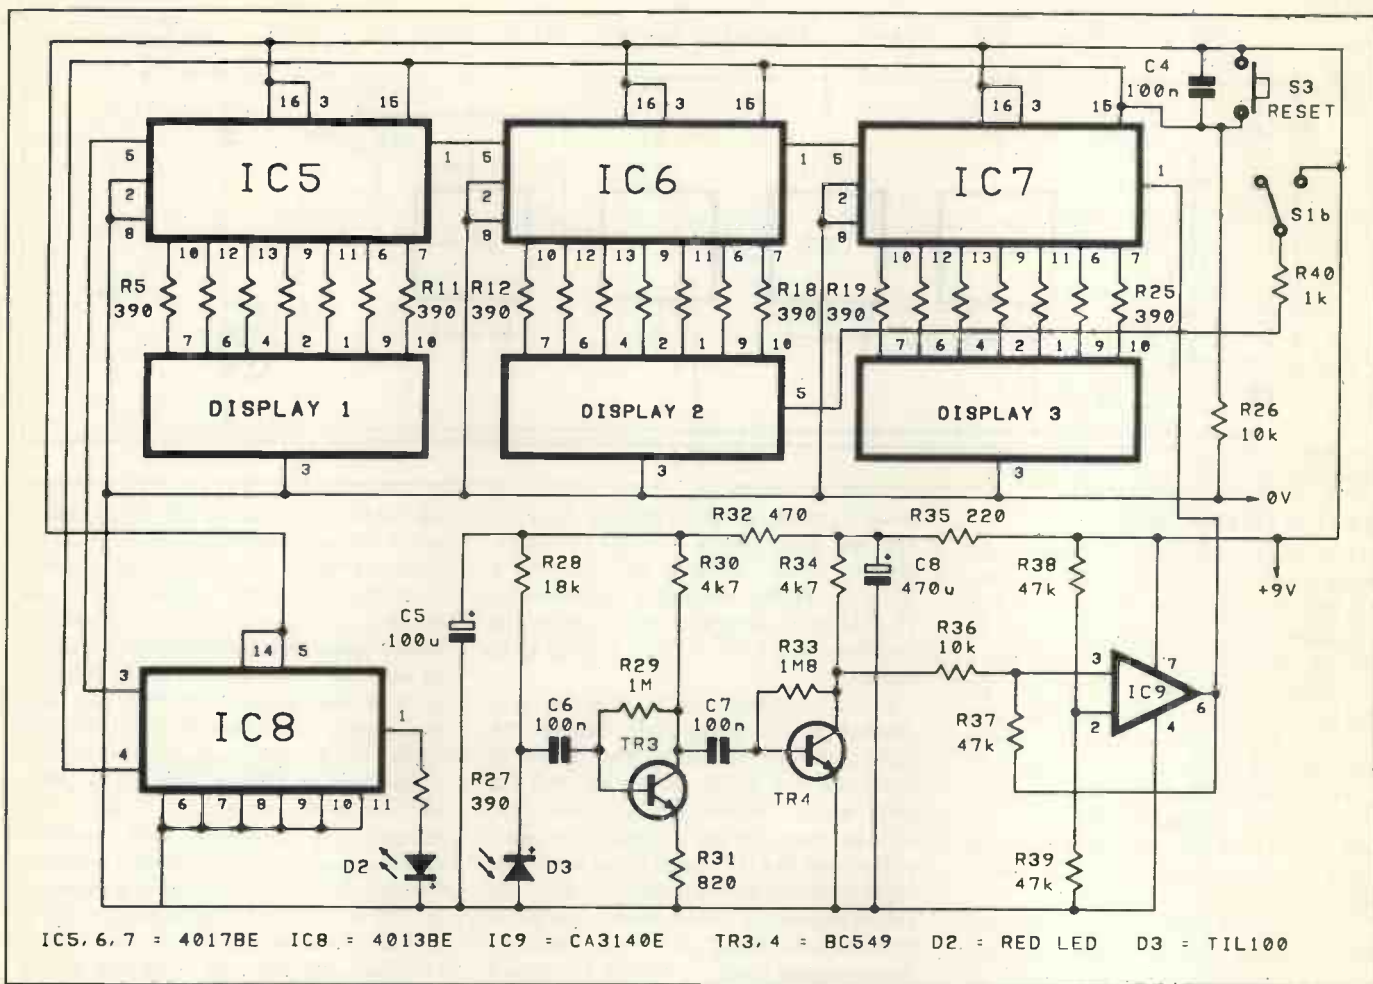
C4
100n
S3
RESET

16 3 15
IC5
5
2
8
1

16 3 15
IC6
5
2
8
1

16 3 15
IC7
5
2
8
1

S1b
R40
1k

10 12 13 9 11 6 7
R5
390
R11
390
7 6 4 2 1 9 10
DISPLAY 1
3

10 12 13 9 11 6 7
R12
390
R18
390
7 6 4 2 1 9 10
DISPLAY 2
5
3

10 12 13 9 11 6 7
R19
390
R25
390
7 6 4 2 1 9 10
DISPLAY 3
3

R26
10k

0V

R32 470
R35 220

R28
18k
R30
4k7
R34
4k7
C8
470u
R38
47k
+9V

C5
100u

14 5
3
IC8
4
1
6 7 8 9 10 11

R29
1M
C6
100n
C7
100n
TR3
R33
1M8
TR4

R36
10k
3
IC9
2
7
6
4
R37
47k

R27
390
D2
D3
R31
820
R39
47k

IC5,6,7 = 4017BE IC8 = 4013BE IC9 = CA3140E TR3,4 = BC549 D2 = RED LED D3 = TIL100